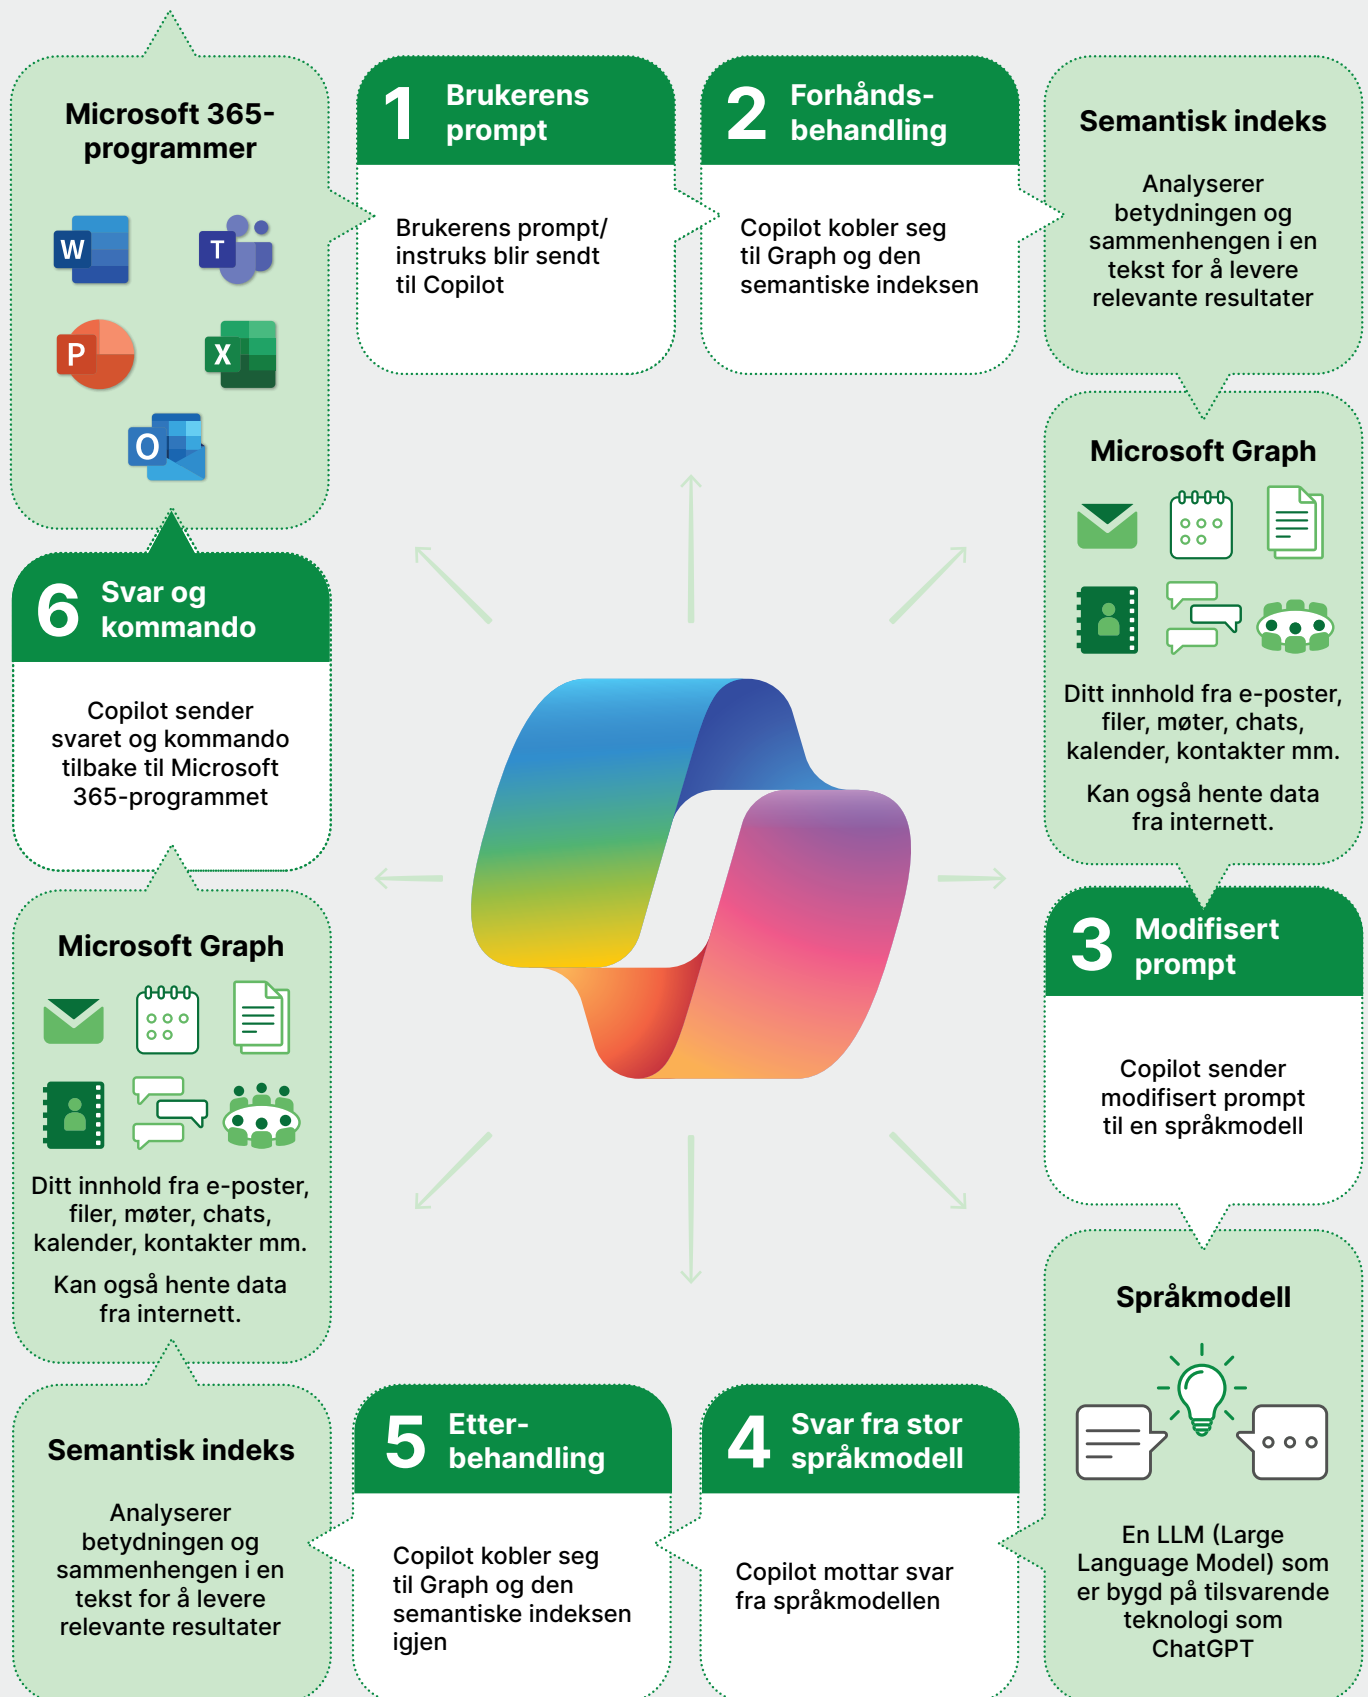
Microsoft 365-programmer

W T P X O

1 Brukerens prompt

Brukerens prompt/ instruks blir sendt til Copilot

2 Forhåndsbehandling

Copilot kobler seg til Graph og den semantiske indeksen

Semantisk indeks

Analyserer betydningen og sammenhengen i en tekst for å levere relevante resultater

Microsoft Graph

Ditt innhold fra e-poster, filer, møter, chats, kalender, kontakter mm.

Kan også hente data fra internett.

3 Modifisert prompt

Copilot sender modifisert prompt til en språkmodell

Språkmodell

En LLM (Large Language Model) som er bygd på tilsvarende teknologi som ChatGPT

4 Svar fra stor språkmodell

Copilot mottar svar fra språkmodellen

5 Etterbehandling

Copilot kobler seg til Graph og den semantiske indeksen igjen

Semantisk indeks

Analyserer betydningen og sammenhengen i en tekst for å levere relevante resultater

Microsoft Graph

Ditt innhold fra e-poster, filer, møter, chats, kalender, kontakter mm.

Kan også hente data fra internett.

6 Svar og kommando

Copilot sender svaret og kommando tilbake til Microsoft 365-programmet